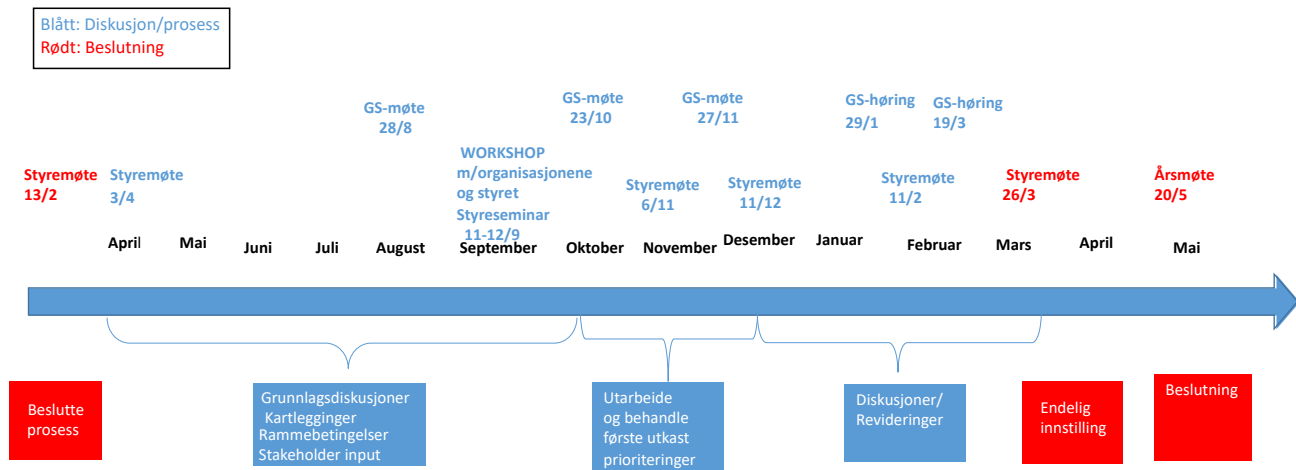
Blått: Diskusjon/prosess
Rødt: Beslutning

GS-møte 28/8

GS-møte 23/10

GS-møte 27/11

GS-høring 29/1

GS-høring 19/3

WORKSHOP m/organisasjonene og styret
Styreseminar 11-12/9

Styremøte 13/2

Styremøte 3/4

Styremøte 6/11

Styremøte 11/12

Styremøte 11/2

Styremøte 26/3

Årsmøte 20/5

April Mai Juni Juli August September Oktober November Desember Januar Februar Mars April Mai

Beslutte prosess

Grunnlagsdiskusjoner
Kartlegginger
Rammebetingelser
Stakeholder input

Utarbeide og behandle første utkast prioriteringer

Diskusjoner/ Revideringer

Endelig innstilling

Beslutning